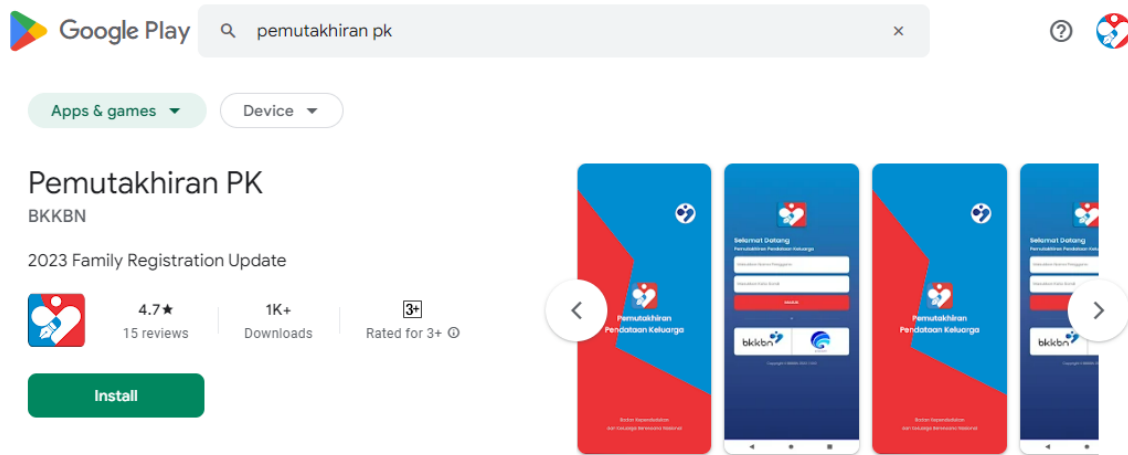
Google Play

pemutakhiran pk

Apps & games

Device

Pemutakhiran PK

BKKBN

2023 Family Registration Update

4.7★
15 reviews

1K+
Downloads

3+
Rated for 3+

Install

Pemutakhiran Pendataan Keluarga

Selamat Datang
Pemutakhiran Pendataan Keluarga

bkkbn

Pemutakhiran Pendataan Keluarga

Selamat Datang

bkkbn